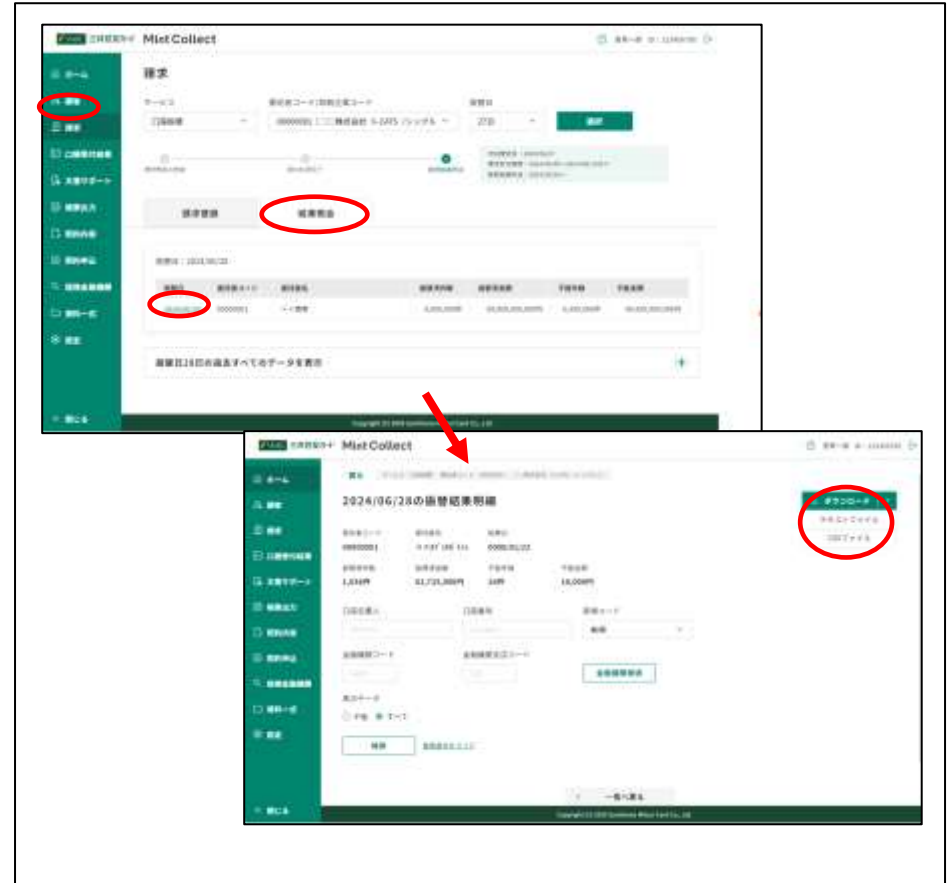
Mist Collect

ホーム
請求
口座振替結果
文書サポート
明細出力
契約内容
設定

請求

サービス
口座振替

振替結果

振替日25日の過去すべてのデータを表示

Mist Collect

2024/06/28の振替結果明細

ダウンロード
テキストファイル
CSVファイル

1,036件
61,725,300円
16件
16,000円

検索

一覧へ戻る